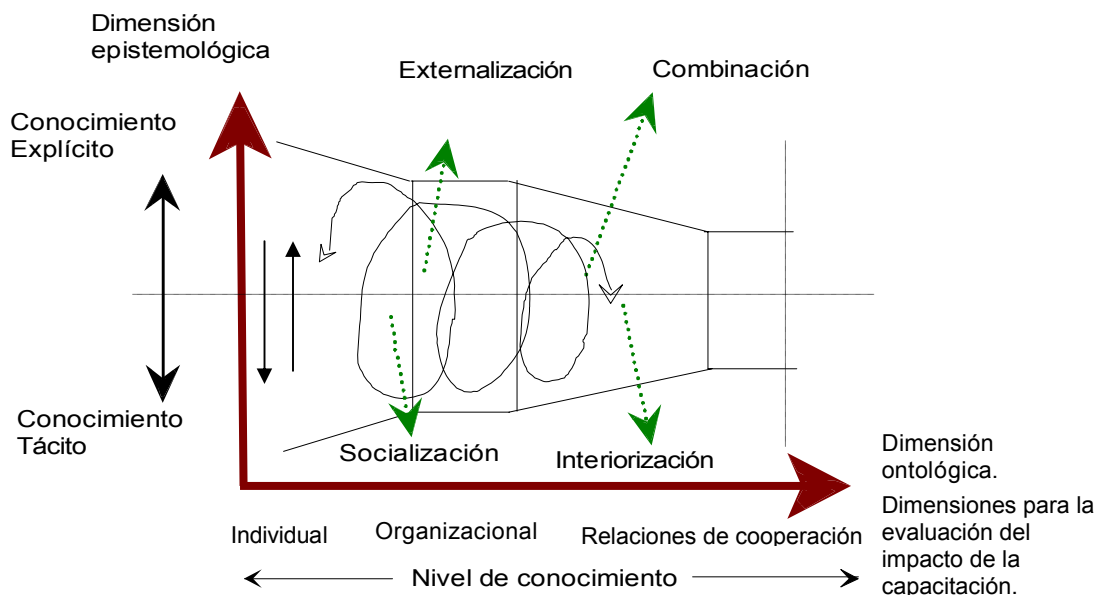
Dimensión epistemológica

Externalización

Combinación

Conocimiento Explícito

Conocimiento Tácito

Socialización

Interiorización

Dimensión ontológica.

Dimensiones para la evaluación del impacto de la capacitación.

Individual

Organizacional

Relaciones de cooperación

Nivel de conocimiento